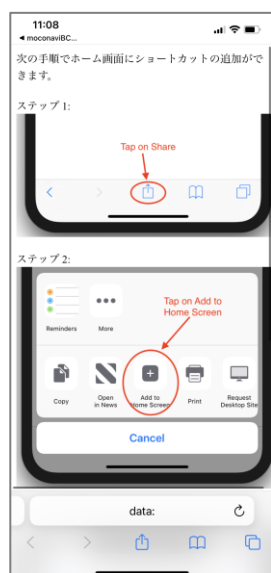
11:08
◀ moconaviBC...

次の手順でホーム画面にショートカットの追加ができます。

ステップ 1:

Tap on Share

ステップ 2:

Reminders
More

Tap on Add to Home Screen

Copy
Open in News
Add to Home Screen
Print
Request Desktop Site

Cancel

data: